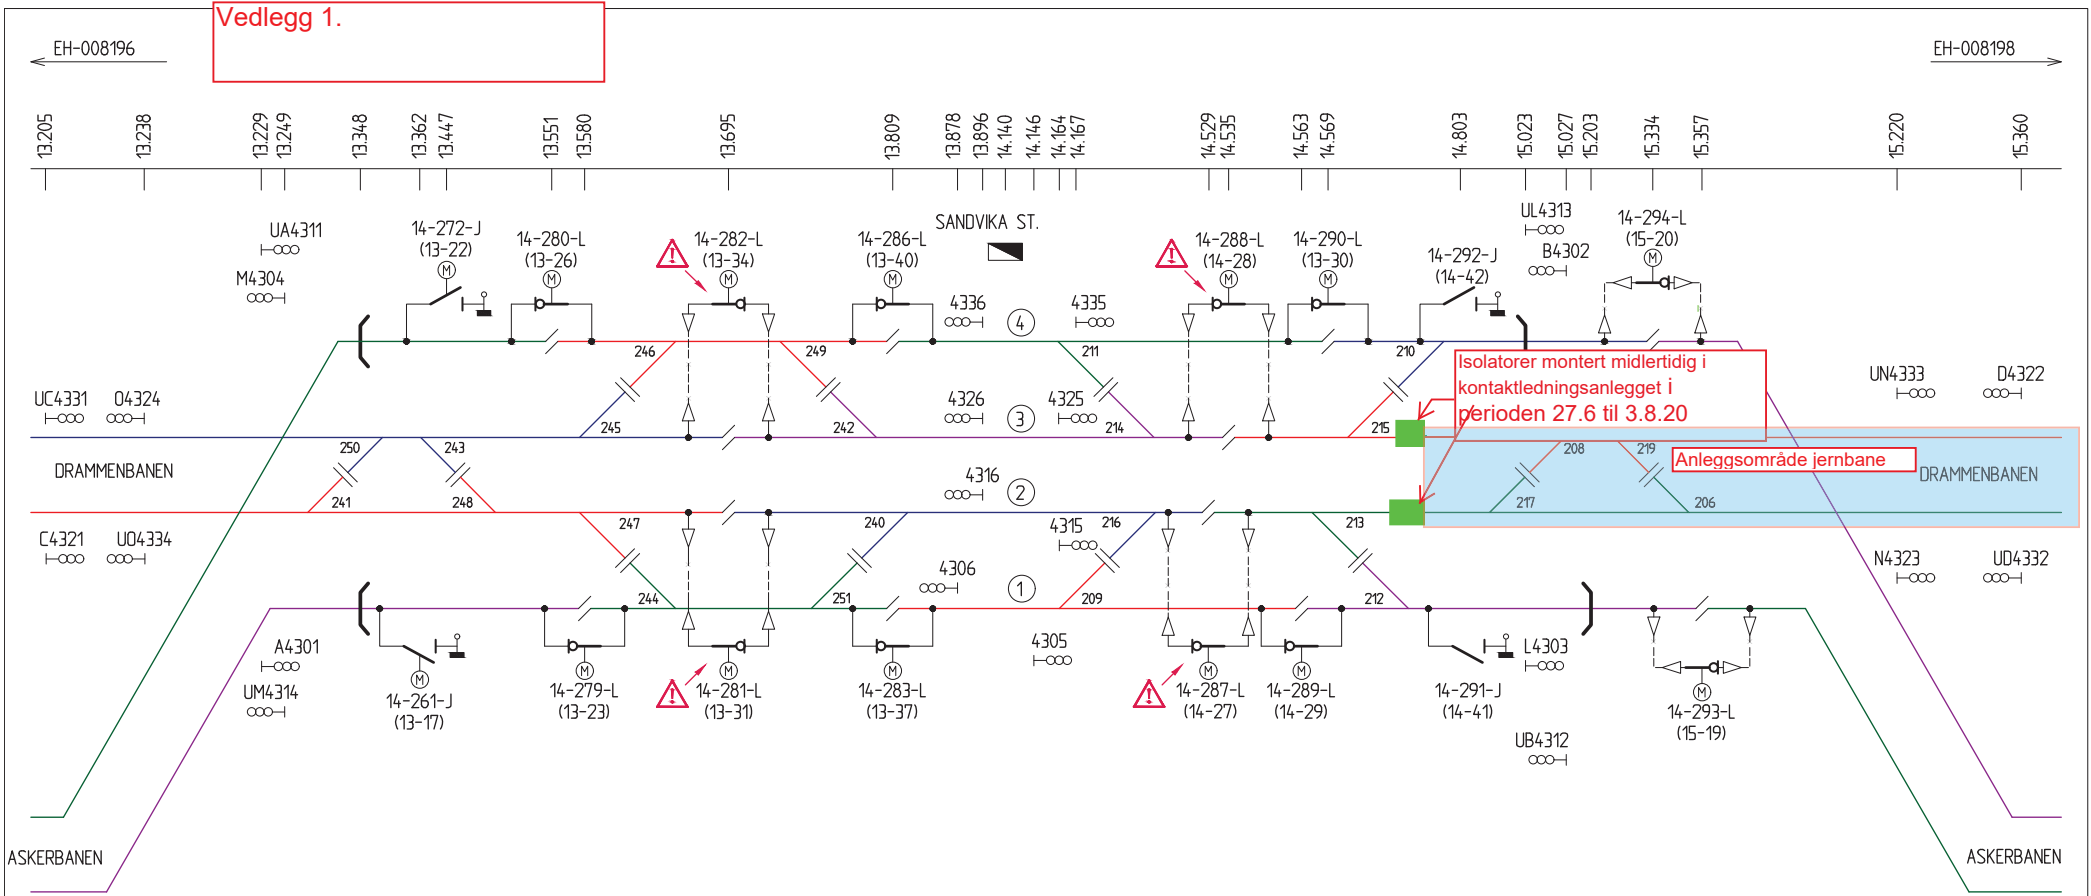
Vedlegg 1.

EH-008196

EH-008198

13.205 13.238 13.229 13.249 13.348 13.362 13.447 13.551 13.580 13.695 13.809 13.878 13.896 14.140 14.146 14.164 14.167 14.529 14.535 14.563 14.569 14.803 15.023 15.027 15.203 15.334 15.357 15.220 15.360

SANDVIKA ST.

UA4311
M4304
14-272-J (13-22)
14-280-L (13-26)
14-282-L (13-34)
14-286-L (13-40)
4336
4
4335
14-288-L (14-28)
14-290-L (13-30)
14-292-J (14-42)
UL4313
B4302
14-294-L (15-20)

246 249 211 210
UC4331 04324
245 242 4326 3 4325 214 215
Isolatorer montert midlertidig i kontaktledningsanlegget i perioden 27.6 til 3.8.20
UN4333 D4322
250 243 208 219
DRAMMENBANEN
Anleggsområde jernbane
DRAMMENBANEN
241 248 217 206
4316 2
C4321 U04334
247 240 4315 216 213
N4323 UD4332
4306
244 251 1 209 212
A4301
UM4314
14-261-J (13-17)
14-279-L (13-23)
14-281-L (13-31)
14-283-L (13-37)
4305
14-287-L (14-27)
14-289-L (14-29)
14-291-J (14-41)
L4303
UB4312
14-293-L (15-19)

ASKERBANEN
ASKERBANEN